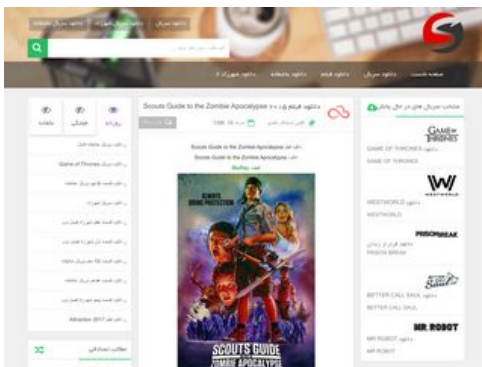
دانلود سریال دانلود سریال کمدی دانلود انیمیشن

صفحه نخست دانلود سریال دانلود فیلم دانلود انیمیشن دانلود شوهای تلویزیونی

دانلود فیلم Scouts Guide to the Zombie Apocalypse 2015

Scouts Guide to the Zombie Apocalypse

Scouts Guide to the Zombie Apocalypse

BluRay

SCOUTS GUIDE TO THE ZOMBIE APOCALYPSE

GAME OF THRONES

GAME OF THRONES

WESTWORLD

WESTWORLD

PRISON BREAK

PRISON BREAK

BETTER CALL SAUL

BETTER CALL SAUL

MR. ROBOT

MR ROBOT

Game of Thrones

Atlantas 2017